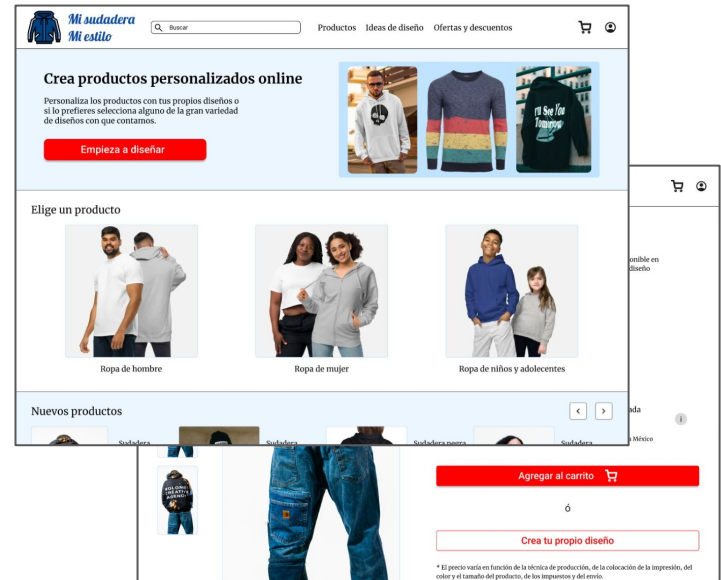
Mi sudadera
Mi estilo

Buscar

Productos Ideas de diseño Ofertas y descuentos

Crea productos personalizados online

Personaliza los productos con tus propios diseños o si lo prefieres selecciona alguno de la gran variedad de diseños con que contamos.

Empieza a diseñar

I'll See You Tomorrow

Elige un producto

Ropa de hombre

Ropa de mujer

Ropa de niños y adolecentes

Nuevos productos

Sudadera

Sudadera

Sudadera negra

Sudadera

onible en
diseño

ada

i

México

Agregar al carrito

ó

Crea tu propio diseño

* El precio varía en función de la técnica de producción, de la colocación de la impresión, del color y el tamaño del producto, de los impuestos y del envío.